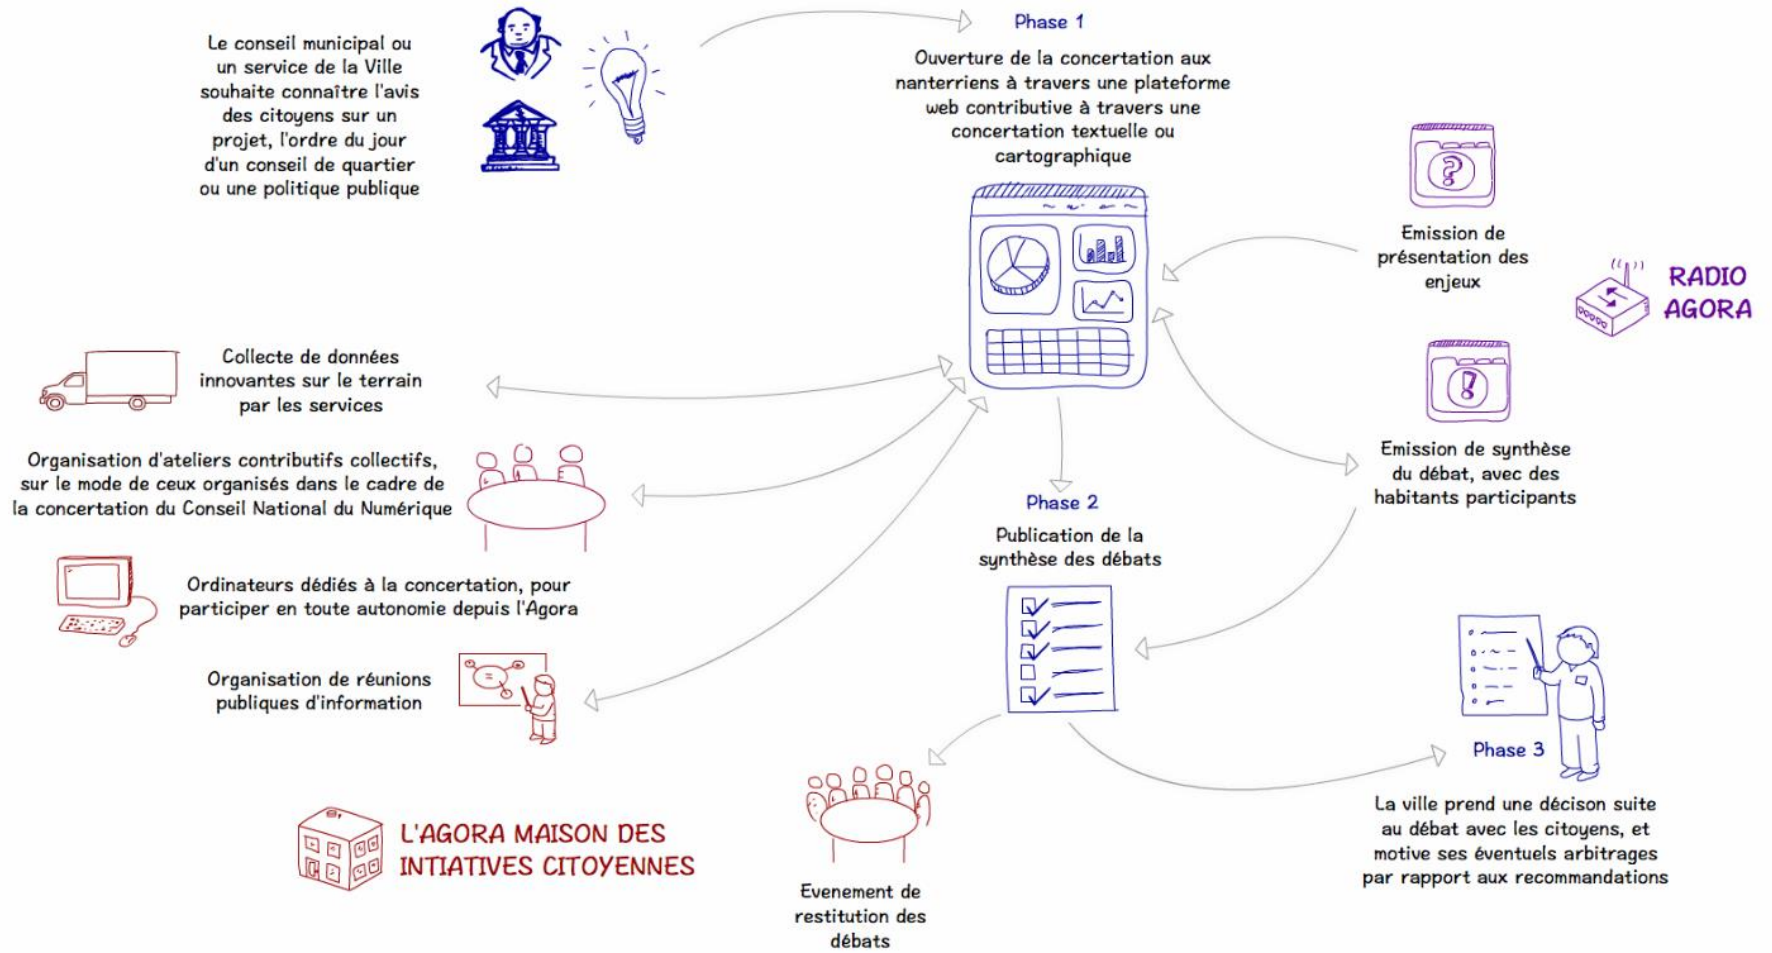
Le conseil municipal ou un service de la Ville souhaite connaître l'avis des citoyens sur un projet, l'ordre du jour d'un conseil de quartier ou une politique publique

Phase 1

Ouverture de la concertation aux nanterriens à travers une plateforme web contributive à travers une concertation textuelle ou cartographique

Emission de présentation des enjeux

RADIO AGORA

Collecte de données innovantes sur le terrain par les services

Organisation d'ateliers contributifs collectifs, sur le mode de ceux organisés dans le cadre de la concertation du Conseil National du Numérique

Emission de synthèse du débat, avec des habitants participants

Phase 2

Publication de la synthèse des débats

Ordinateurs dédiés à la concertation, pour participer en toute autonomie depuis l'Agora

Organisation de réunions publiques d'information

Phase 3

La ville prend une décison suite au débat avec les citoyens, et motive ses éventuels arbitrages par rapport aux recommandations

L'AGORA MAISON DES INTIATIVES CITOYENNES

Evenement de restitution des débats